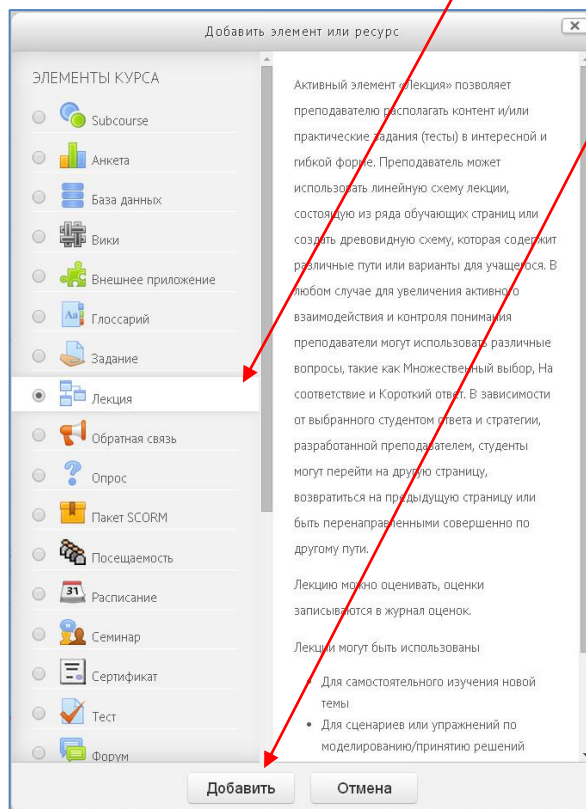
Добавить элемент или ресурс

ЭЛЕМЕНТЫ КУРСА

Subcourse

Анкета

База данных

Вики

Внешнее приложение

Глоссарий

Задание

Лекция

Обратная связь

Опрос

Пакет SCORM

Посещаемость

Расписание

31

Семинар

Сертификат

Тест

Форум

Активный элемент «Лекция» позволяет преподавателю располагать контент и/или практические задания (тесты) в интересной и гибкой форме. Преподаватель может использовать линейную схему лекции, состоящую из ряда обучающих страниц или создать древовидную схему, которая содержит различные пути или варианты для учащегося. В любом случае для увеличения активного взаимодействия и контроля понимания преподаватели могут использовать различные вопросы, такие как Множественный выбор, На соответствие и Короткий ответ. В зависимости от выбранного студентом ответа и стратегии, разработанной преподавателем, студенты могут перейти на другую страницу, возвратиться на предыдущую страницу или быть перенаправленными совершенно по другому пути.

Лекцию можно оценивать, оценки записываются в журнал оценок.

Лекции могут быть использованы

- Для самостоятельного изучения новой темы
- Для сценариев или упражнений по моделированию/принятию решений

Добавить

Отмена